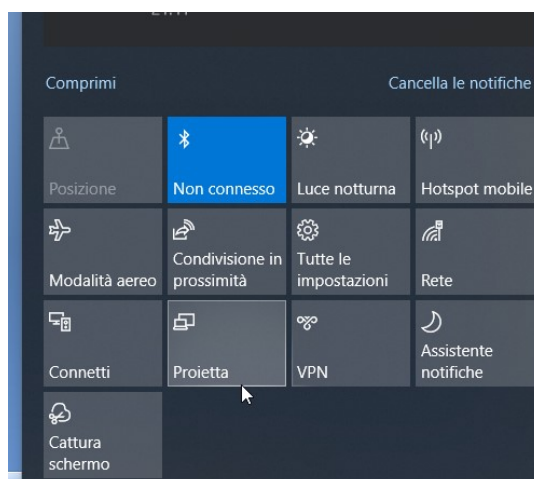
Comprimi

Cancella le notifiche

Posizione

Non connesso

Luce notturna

Hotspot mobile

Modalità aereo

Condivisione in prossimità

Tutte le impostazioni

Rete

Connetti

Proietta

VPN

Assistente notifiche

Cattura schermo